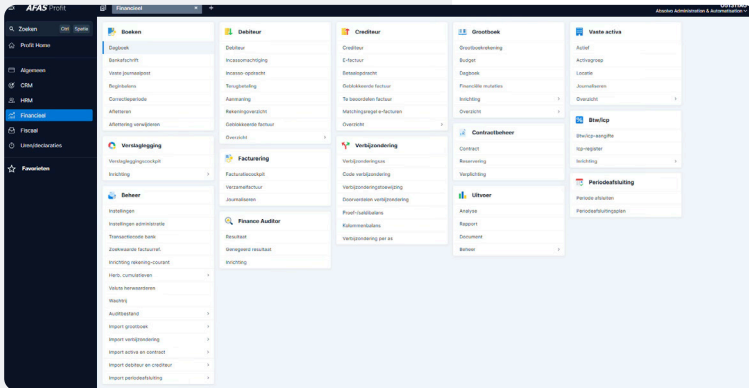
AFAS Profit
Financieel
Abacus Administration & Automatisation

Zoeken Ctrl Spatie
Profit Home
Algemeen
CRM
HRM
Financieel
Fiscaal
Urendeclaraties
Favorieten

Boeken
Dagboek
Bankafschrift
Vaste journaalpost
Begindatum
Correctieperiode
Afletteren
Aflettering verwijderen

Verslaglegging
Verslagleggingscockpit
Inrichting

Beheer
Instellingen
Instellingen administratie
Transactiemodus bank
Zoekwaarde facturnrl.
Inrichting rekening-courant
Herb. cumulatieven
Valuta herwaarderen
Washtrij
Auditbestand
Import grootboek
Import verbijzondering
Import activa en contract
Import debiteur en crediteur
Import periodeafsluiting

Debiteur
Debiteur
Incassomachtiging
Incasso-opdracht
Terugbetaling
Aanmaning
Rekeningoverzicht
Geblokkeerde factuur
Overzicht

Facturering
Factuurcockpit
Verzamelfactuur
Journaliseren

Finance Auditor
Resultaat
Geregeerd resultaat
Inrichting

Crediteur
Crediteur
E-factuur
Betaalopdracht
Geblokkeerde factuur
Te beoordelen factuur
Matchingsregel e-facturen
Overzicht

Verbijzondering
Verbijzondering
Code verbijzondering
Verbijzonderingstoewijzing
Doorsnelden verbijzondering
Proef-/saldibalans
Kolommenbalans
Verbijzondering per as

Grootboek
Grootboekrekening
Budget
Dagboek
Financiële mutaties
Inrichting
Overzicht

Contractbeheer
Contract
Reservering
Verplichting

Uitvoer
Analyse
Rapport
Document
Beheer

Vaste activa
Actief
Activagroep
Locatie
Journaliseren
Overzicht

Btw/icp
Btw/icp-aangifte
Icp-register
Inrichting

Periodeafsluiting
Periode afsluiten
Periodeafsluitingstaken